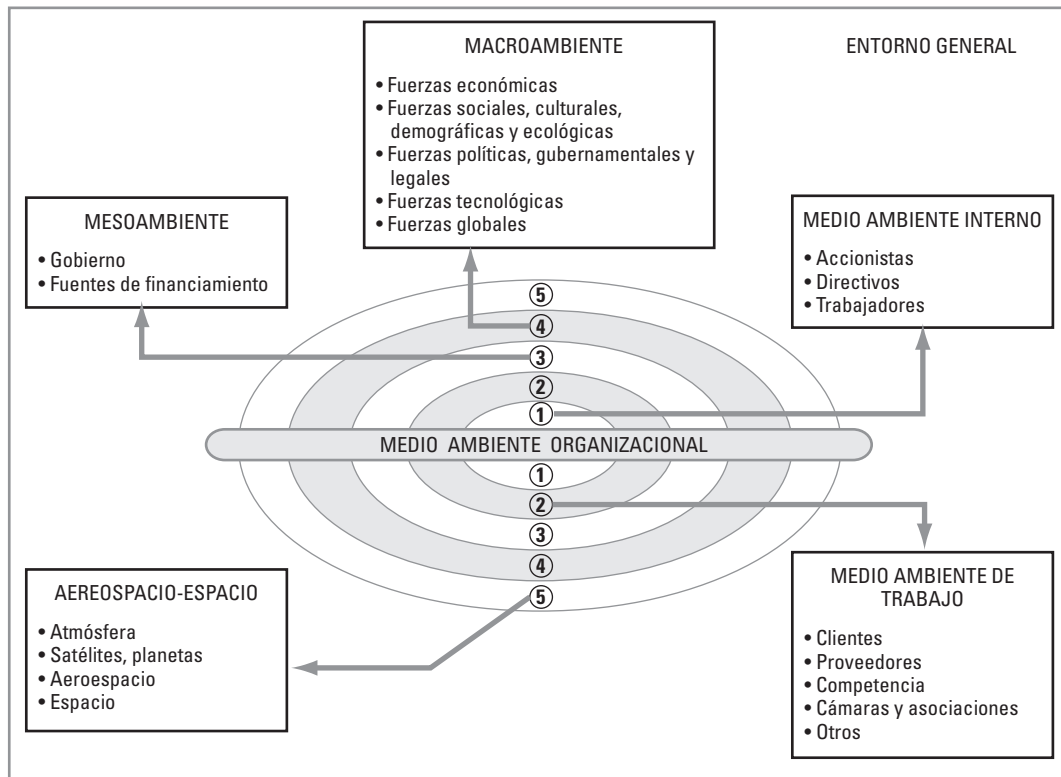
MACROAMBIENTE

• Fuerzas económicas
• Fuerzas sociales, culturales, demográficas y ecológicas
• Fuerzas políticas, gubernamentales y legales
• Fuerzas tecnológicas
• Fuerzas globales

ENTORNO GENERAL

MESOAMBIENTE

• Gobierno
• Fuentes de financiamiento

MEDIO AMBIENTE INTERNO

• Accionistas
• Directivos
• Trabajadores

5
4
3
2
1

MEDIO AMBIENTE ORGANIZACIONAL

1
2
3
4
5

AEREOSPACIO-ESPACIO

• Atmósfera
• Satélites, planetas
• Aeroespacio
• Espacio

MEDIO AMBIENTE DE TRABAJO

• Clientes
• Proveedores
• Competencia
• Cámaras y asociaciones
• Otros